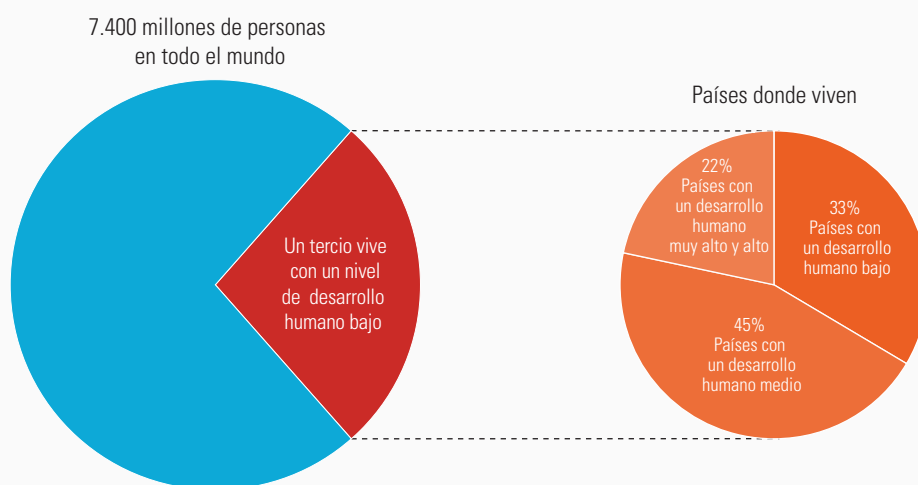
7.400 millones de personas en todo el mundo

Un tercio vive con un nivel de desarrollo humano bajo

Países donde viven

22% Países con un desarrollo humano muy alto y alto

33% Países con un desarrollo humano bajo

45% Países con un desarrollo humano medio